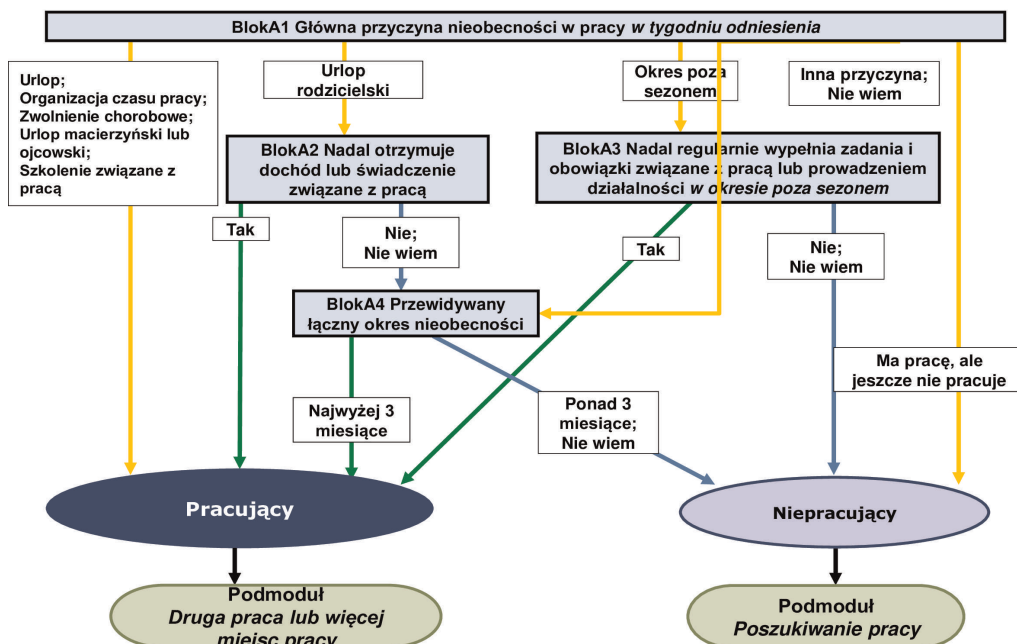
BlokA1 Główna przyczyna nieobecności w pracy *w tygodniu odniesienia*

Urlop;
Organizacja czasu pracy;
Zwolnienie chorobowe;
Urlop macierzyński lub ojcowski;
Szkolenie związane z pracą

Urlop rodzicielski

Okres poza sezonem

Inna przyczyna;
Nie wiem

BlokA2 Nadal otrzymuje dochód lub świadczenie związane z pracą

BlokA3 Nadal regularnie wypełnia zadania i obowiązki związane z pracą lub prowadzeniem działalności *w okresie poza sezonem*

Tak

Nie;
Nie wiem

Tak

Nie;
Nie wiem

BlokA4 Przewidywany łączny okres nieobecności

Ma pracę, ale jeszcze nie pracuje

Najwyżej 3 miesiące

Ponad 3 miesiące;
Nie wiem

Pracujący

Niepracujący

Podmoduł
*Druga praca lub więcej miejsc pracy*

Podmoduł
*Poszukiwanie pracy*